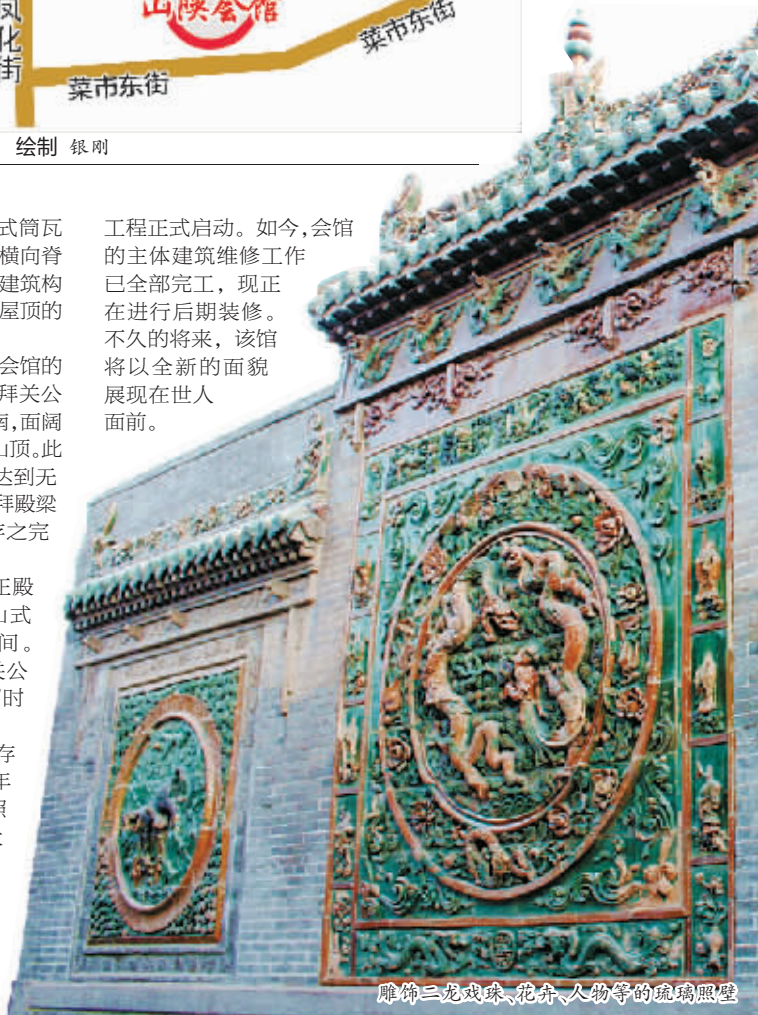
凤
化
街

山陕会馆

菜市东街

菜市东街

绘制 银刚

式筒瓦
横向脊
建筑构
屋顶的

会馆的
拜关公
响，面阔
山顶。此
达到无
拜殿梁
作之完

正殿
山式
间。
关公
时

存
年
照
壁

工程正式启动。如今，会馆的主体建筑维修工作已全部完工，现正在进行后期装修。不久的将来，该馆将以全新的面貌展现在世人面前。

雕饰二龙戏珠、花卉、人物等的琉璃照壁